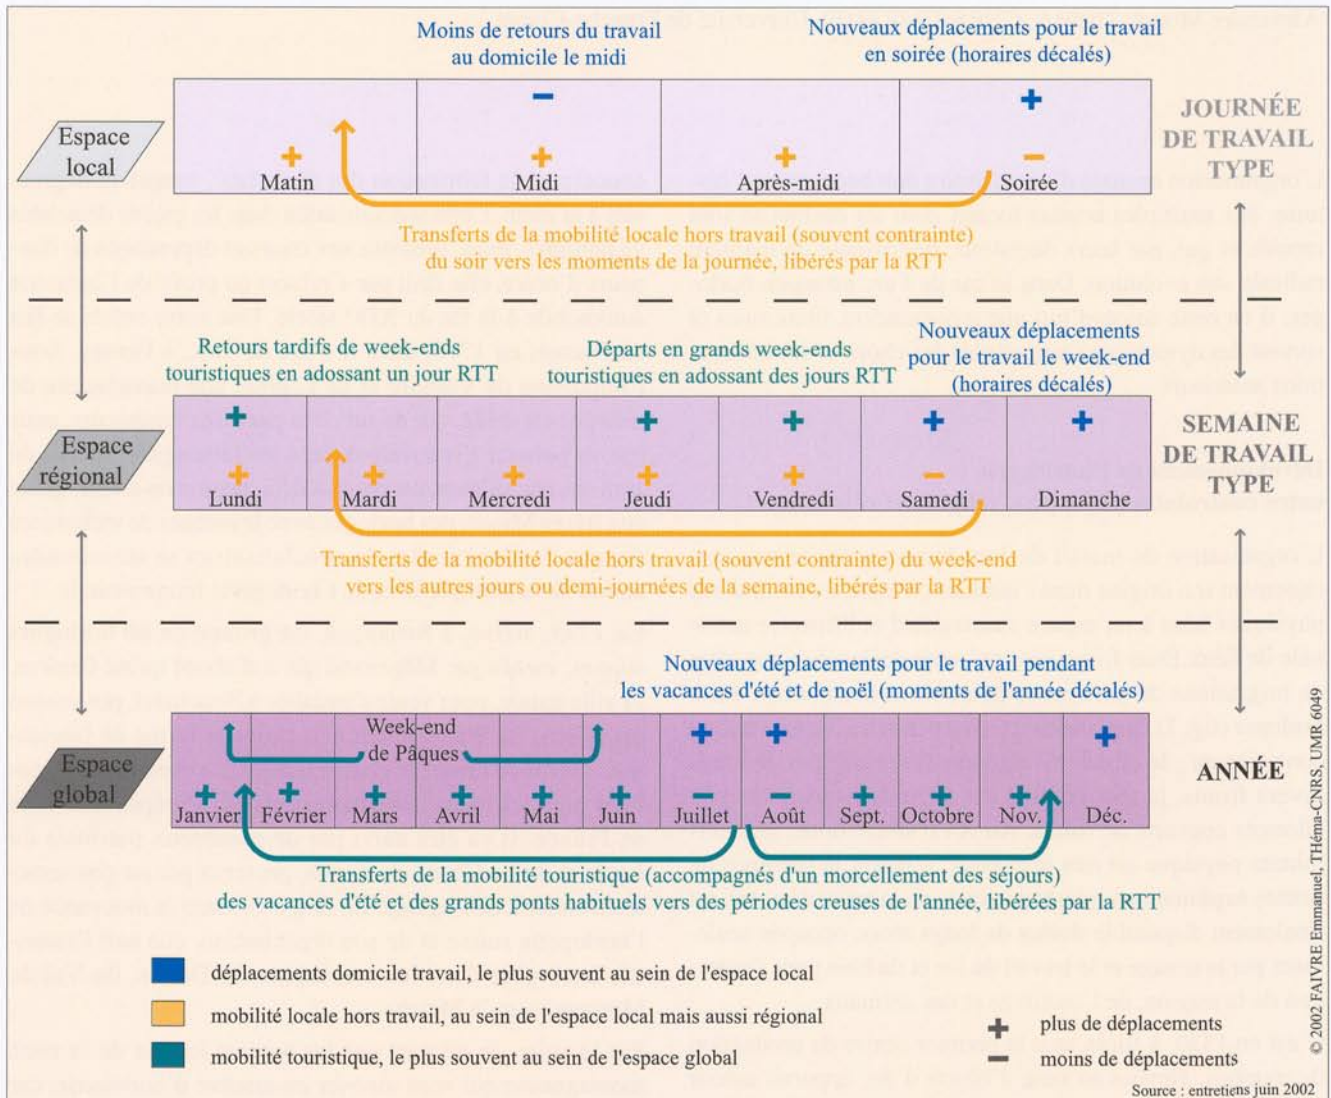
Moins de retours du travail au domicile le midi

Nouveaux déplacements pour le travail en soirée (horaires décalés)

Espace local

| Matin | Midi | Après-midi | Soirée |
|---|---|---|---|
| + | − + | + | + − |

JOURNÉE DE TRAVAIL TYPE

Transferts de la mobilité locale hors travail (souvent contrainte) du soir vers les moments de la journée, libérés par la RTT

Retours tardifs de week-ends touristiques en adossant un jour RTT

Départs en grands week-ends touristiques en adossant des jours RTT

Nouveaux déplacements pour le travail le week-end (horaires décalés)

Espace régional

| Lundi | Mardi | Mercredi | Jeudi | Vendredi | Samedi | Dimanche |
|---|---|---|---|---|---|---|
| + + | + | + | + + | + + | + − | + |

SEMAINE DE TRAVAIL TYPE

Transferts de la mobilité locale hors travail (souvent contrainte) du week-end vers les autres jours ou demi-journées de la semaine, libérés par la RTT

Nouveaux déplacements pour le travail pendant les vacances d'été et de noël (moments de l'année décalés)

Espace global

Week-end de Pâques

| Janvier | Février | Mars | Avril | Mai | Juin | Juillet | Août | Sept. | Octobre | Nov. | Déc. |
|---|---|---|---|---|---|---|---|---|---|---|---|
| + | + | + | + | + | + | + − | + − | + | + | + | + |

ANNÉE

Transferts de la mobilité touristique (accompagnés d'un morcellement des séjours) des vacances d'été et des grands ponts habituels vers des périodes creuses de l'année, libérées par la RTT

déplacements domicile travail, le plus souvent au sein de l'espace local

mobilité locale hors travail, au sein de l'espace local mais aussi régional

mobilité touristique, le plus souvent au sein de l'espace global

+ plus de déplacements
− moins de déplacements

Source : entretiens juin 2002

© 2002 FAIVRE Emmanuel, THéma-CNRS, UMR 6049